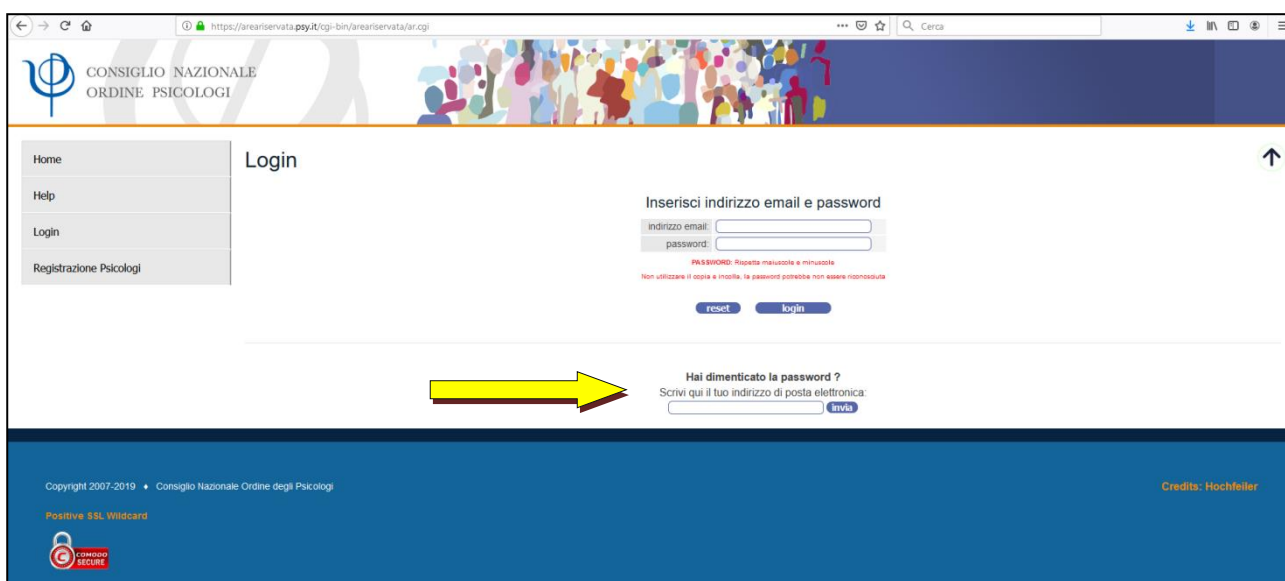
https://areariservata.psy.it/cgi-bin/areariservata/ar.cgi

Cerca

CONSIGLIO NAZIONALE
ORDINE PSICOLOGI

Home

Help

Login

Registrazione Psicologi

Login

Inserisci indirizzo email e password

indirizzo email:

password:

PASSWORD: Rispetta maiuscole e minuscole

Non utilizzare il copia e incolla, la password potrebbe non essere riconosciuta

reset

login

Hai dimenticato la password ?

Scrivi qui il tuo indirizzo di posta elettronica:

invia

Copyright 2007-2019 ♦ Consiglio Nazionale Ordine degli Psicologi

Credits: Hochfeiler

Positive SSL Wildcard

COMODO SECURE